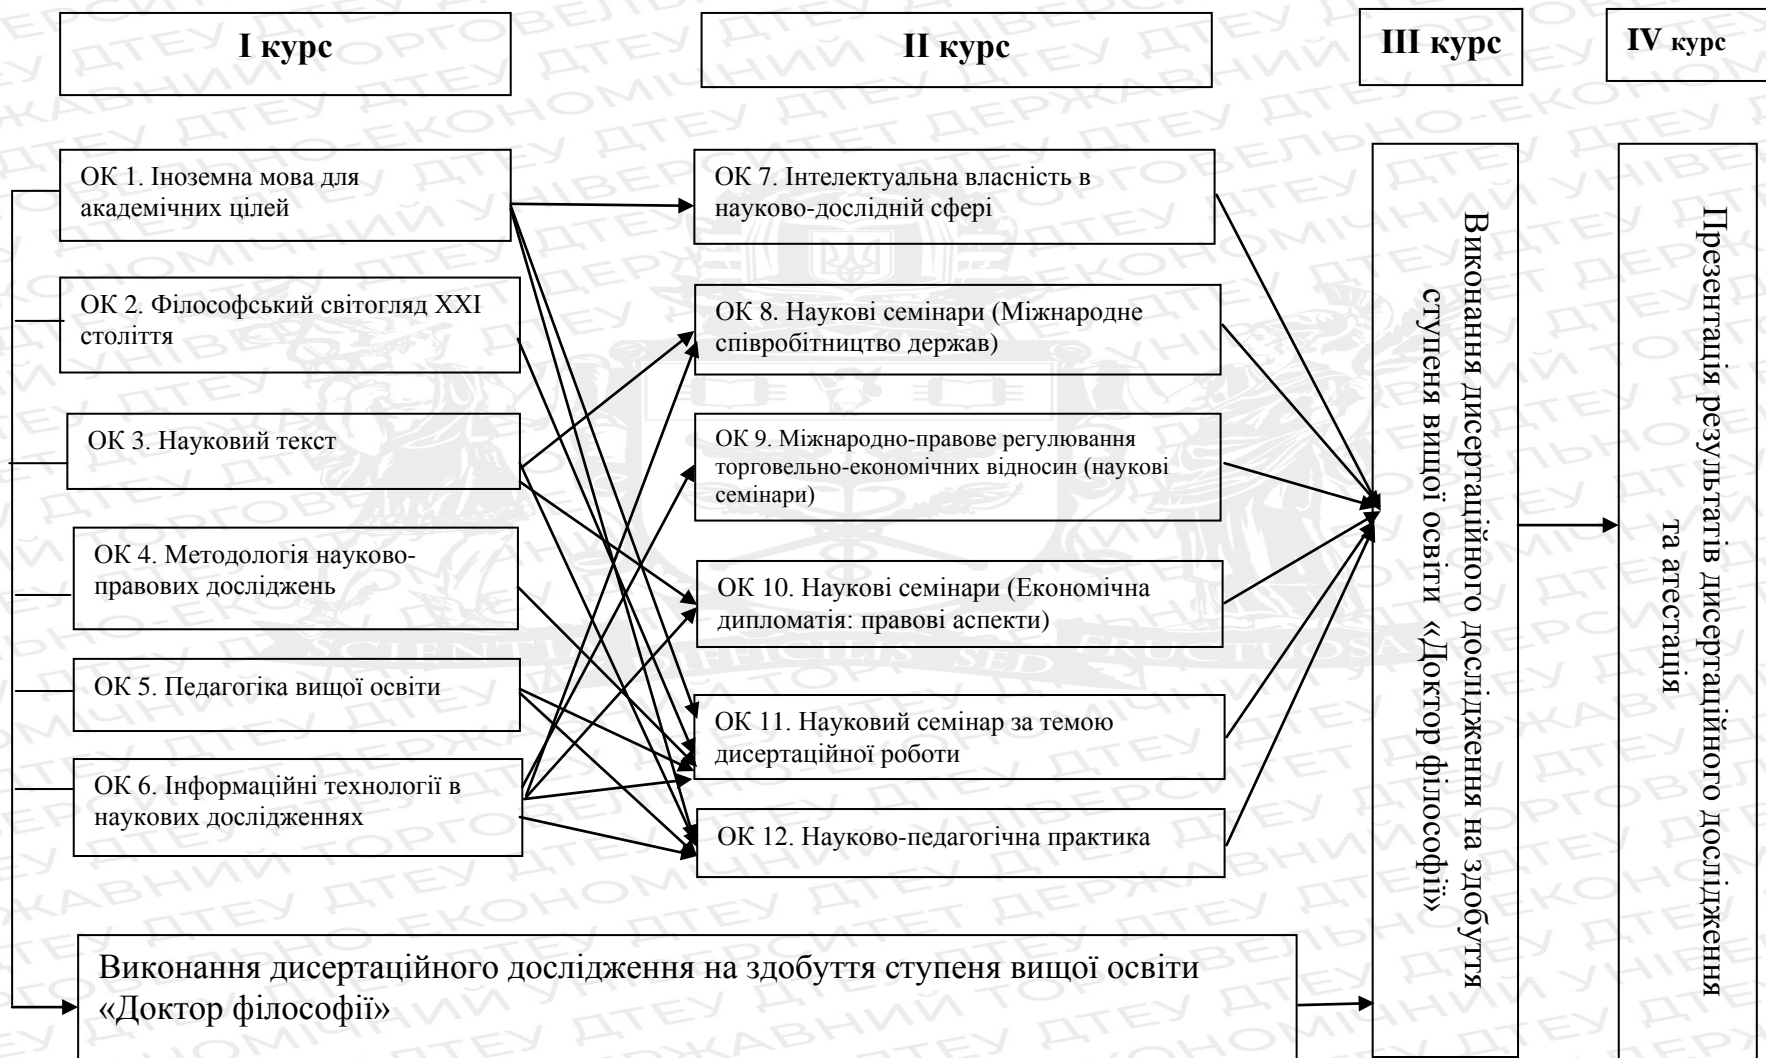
I курс

II курс

III курс

IV курс

ОК 1. Іноземна мова для академічних цілей

ОК 2. Філософський світогляд XXI століття

ОК 3. Науковий текст

ОК 4. Методологія науково-правових досліджень

ОК 5. Педагогіка вищої освіти

ОК 6. Інформаційні технології в наукових дослідженнях

ОК 7. Інтелектуальна власність в науково-дослідній сфері

ОК 8. Наукові семінари (Міжнародне співробітництво держав)

ОК 9. Міжнародно-правове регулювання торговельно-економічних відносин (наукові семінари)

ОК 10. Наукові семінари (Економічна дипломатія: правові аспекти)

ОК 11. Науковий семінар за темою дисертаційної роботи

ОК 12. Науково-педагогічна практика

Виконання дисертаційного дослідження на здобуття ступеня вищої освіти «Доктор філософі»

Презентація результатів дисертаційного дослідження та атестація

Виконання дисертаційного дослідження на здобуття ступеня вищої освіти «Доктор філософії»